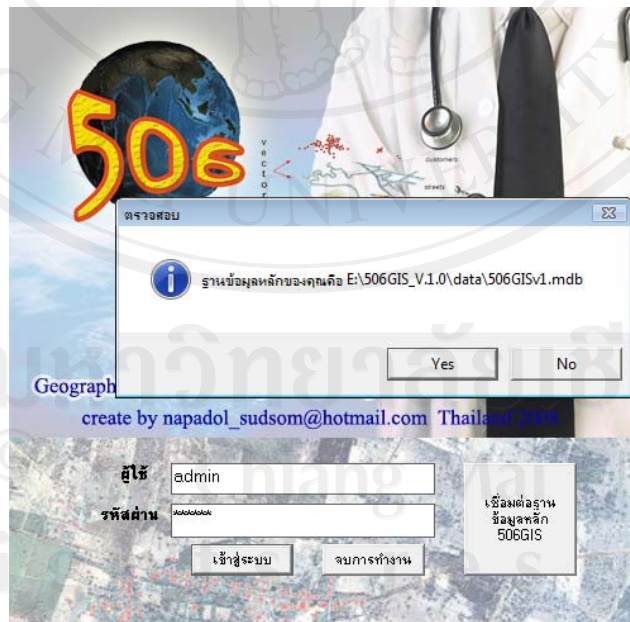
506

vector

customers

streets

ตรวจสอบ

ฐานข้อมูลหลักของคุณคือ E:\506GIS_V.1.0\data\506GISv1.mdb

Yes

No

Geograph

create by napadol_sudsom@hotmail.com Thailand 2008

ผู้ใช้ admin

รหัสผ่าน ******

เข้าสู่ระบบ

จบการทำงาน

เชื่อมต่อฐานข้อมูลหลัก 506GIS